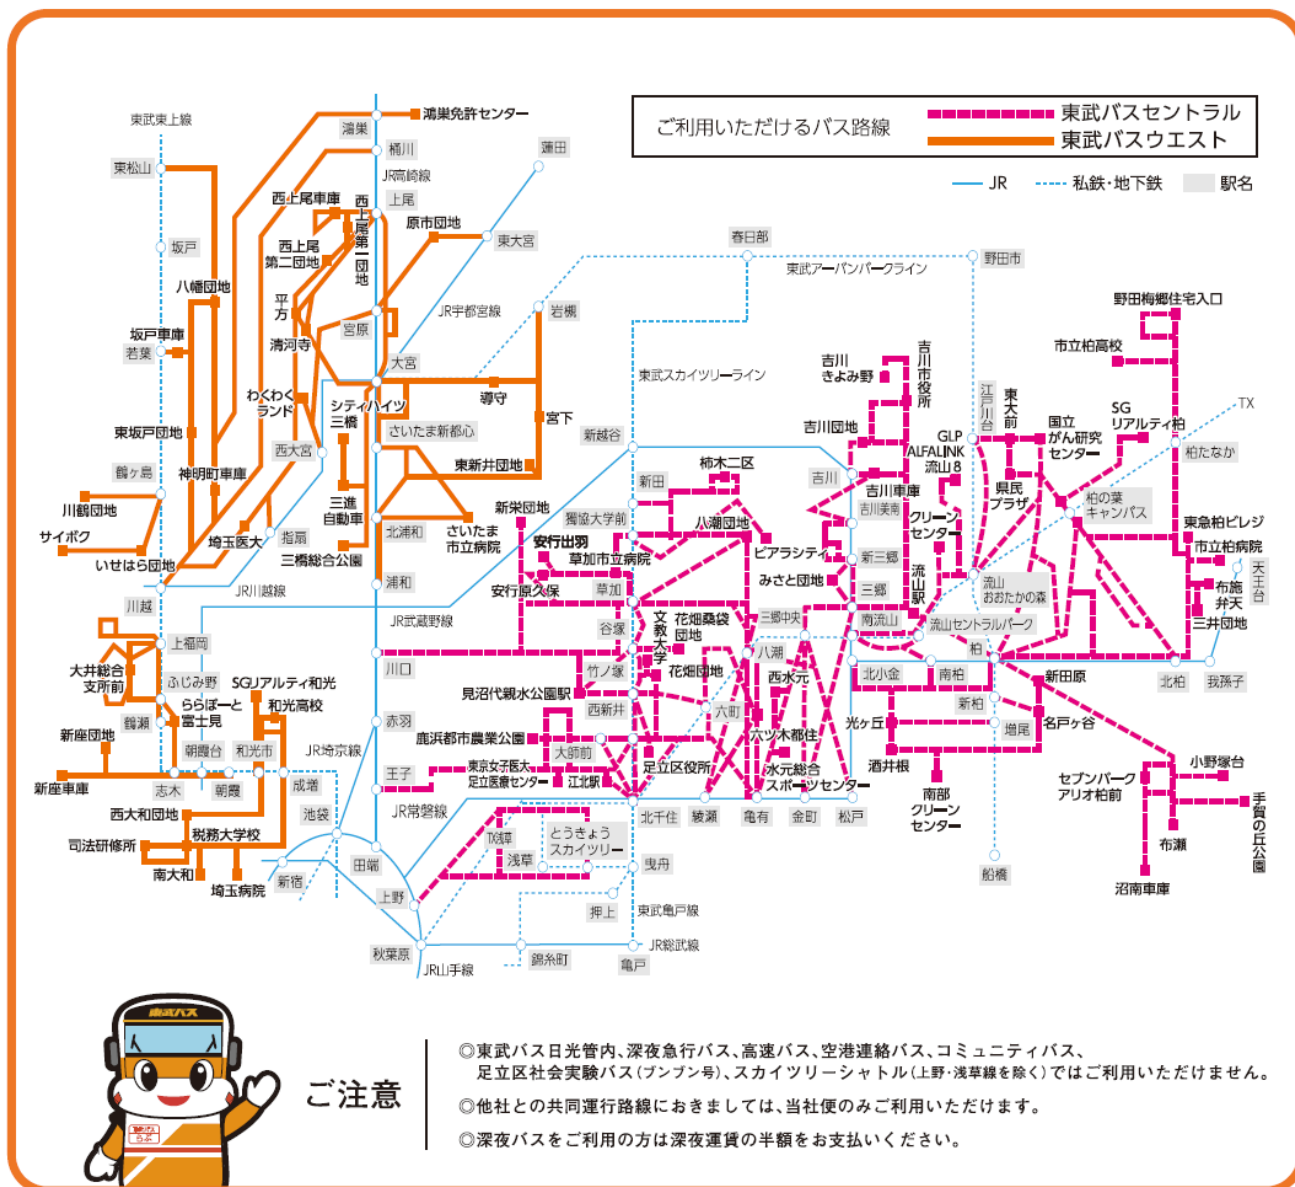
ご利用いただけるバス路線
東武バスセントラル
東武バスウエスト
JR
私鉄・地下鉄
駅名

東武東上線
東松山
坂戸
八幡団地
坂戸車庫
若葉
わくわくランド
東坂戸団地
鶴ヶ島
神明町車庫
川鶴団地
サイボク
いせはら団地
川越
上福岡
大井総合支所前
ふじみ野
ららぽーと富士見
鶴瀬
新座団地
朝霞台
新座車庫
志木
朝霞
西大和団地
司法研修所
南大和
税務大学校
埼玉病院
SGJアルティ和光
和光高校
和光市
成増
池袋
新宿
JR埼京線
鴻巣免許センター
鴻巣
桶川
JR高崎線
上尾
西上尾車庫
西上尾第一団地
西上尾第二団地
平方
清河寺
宮原
原市団地
東大宮
蓮田
大宮
JR宇都宮線
岩槻
導守
宮下
シティハイツ三橋
さいたま新都心
西大宮
東新井団地
三進自動車
埼玉医大
指扇
三橋総合公園
北浦和
さいたま市立病院
浦和
JR川越線
JR武蔵野線
川口
赤羽
王子
JR常磐線
田端
上野
秋葉原
JR山手線
錦糸町
亀戸
JR総武線
東武亀戸線
押上
曳舟
とうきょうスカイツリー
浅草
TX蒲
東京女子医大足立医療センター
江北駅
鹿浜都市農業公園
見沼代親水公園駅
大師前
西新井
竹ノ塚
谷塚
草加
安行原久保
安行出羽
草加市立病院
新栄団地
獨協大学前
新越谷
東武スカイツリーライン
春日部
東武アーバンパークライン
野田市
新田
柿木二区
八潮団地
ピアラシティ
文教大学
花畑桑袋団地
花畑団地
六町
八潮
西水元
六ツ木都住
水元総合スポーツセンター
足立区役所
北千住
綾瀬
亀有
金町
松戸
みさと団地
三郷中央
三郷
新三郷
吉川美南
吉川
吉川団地
吉川車庫
吉川きよみ野
吉川市役所
クリーンセンター
GLP ALFALINK 流山8
流山駅
南流山
流山セントラルパーク
北小金
南柏
新柏
光ヶ丘
酒井根
南部クリーンセンター
江戸川台
東大前
県民プラザ
国立がん研究センター
柏の葉キャンパス
流山おおたかの森
SGリアルティ柏
柏たなか
TX
野田梅郷住宅入口
市立柏高校
東急柏ビレジ
市立柏病院
布施弁天
天王台
三井団地
柏
新田原
北柏
我孫子
増尾
名戸ヶ谷
小野塚台
セブンパーク アリオ柏前
布瀬
手賀の丘公園
沼南車庫
船橋

東武バス
ご注意
◎東武バス日光管内、深夜急行バス、高速バス、空港連絡バス、コミュニティバス、足立区社会実験バス(ブンブン号)、スカイツリーシャトル(上野・浅草線を除く)ではご利用いただけません。
◎他社との共同運行路線におきましては、当社便のみご利用いただけます。
◎深夜バスをご利用の方は深夜運賃の半額をお支払いください。